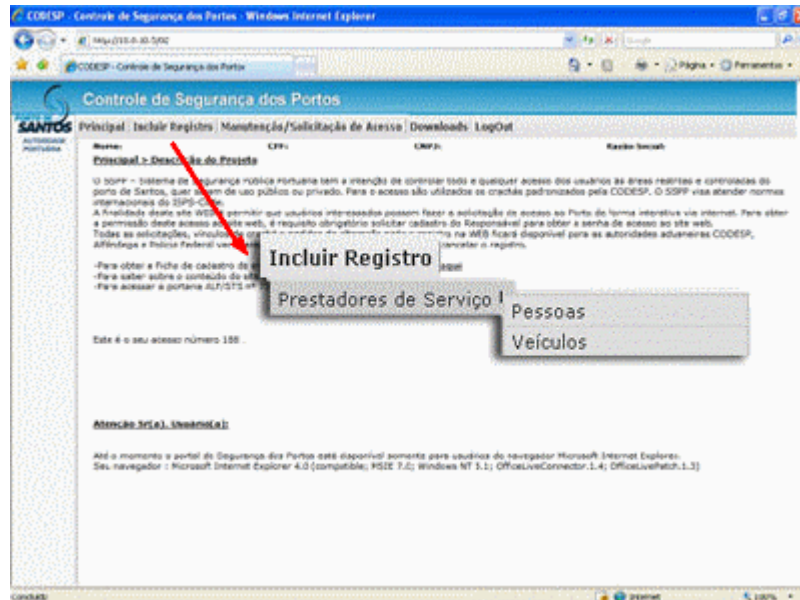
CODESP - Controle de Segurança dos Portos - Windows Internet Explorer

CODESP - Controle de Segurança dos Portos

Página · Ferramentas

Controle de Segurança dos Portos

SANTOS

AUTORIDADE PORTUÁRIA

Principal | Incluir Registro | Manutenção/Solicitação de Acesso | Downloads | LogOut

Nome: CPF: CNPJ: Razão Social:

Principal > Descrição do Projeto

O SSPP – Sistema de Segurança Pública Portuária tem a intenção de controlar todo e qualquer acesso dos usuários às áreas restritas e controladas do porto de Santos, quer sejam de uso público ou privado. Para o acesso são utilizados os crachás padronizados pela CODESP. O SSPP visa atender normas internacionais do ISPS-Code.
A finalidade deste site WEB é permitir que usuários interessados possam fazer a solicitação de acesso ao Porto de forma interativa via internet. Para obter a permissão deste acesso ao site web, é requisito obrigatório solicitar cadastro do Responsável para obter a senha de acesso ao site web.
Todas as solicitações, vinculadas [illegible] na WEB ficará disponível para as autoridades aduaneiras CODESP, Alfândega e Polícia Federal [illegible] cancelar o registro.

-Para obter a Ficha de cadastro de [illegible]
-Para saber sobre o conteúdo do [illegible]
-Para acessar a portaria ALF/STS nº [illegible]

Incluir Registro

Prestadores de Serviço

Pessoas

Veículos

Este é o seu acesso número 188 .

Atenção Sr(a). Usuário(a):

Até o momento o portal de Segurança dos Portos está disponível somente para usuários do navegador Microsoft Internet Explorer.
Seu navegador : Microsoft Internet Explorer 4.0 (compatible; MSIE 7.0; Windows NT 5.1; OfficeLiveConnector.1.4; OfficeLivePatch.1.3)

Concluído

Internet

100%